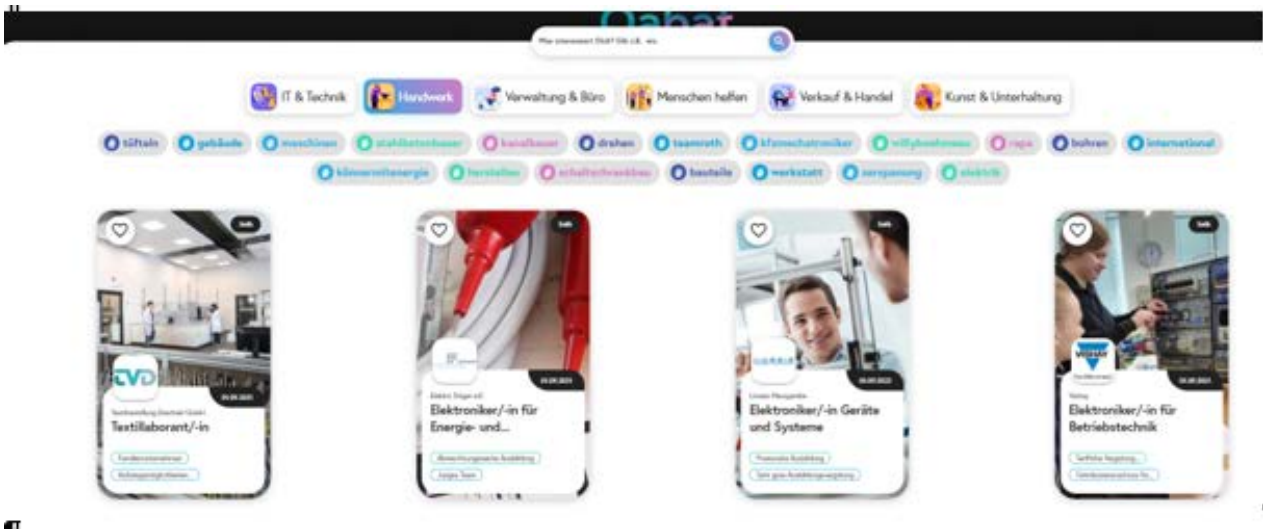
IT & Technik
Handwerk
Verwaltung & Büro
Menschen helfen
Verkauf & Handel
Kunst & Unterhaltung

tüfteln
gebäude
maschinen
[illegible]
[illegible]
drehen
teamrath
kfzmechatroniker
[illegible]
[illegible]
bohren
international
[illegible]
herstellen
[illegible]
baustelle
werkstatt
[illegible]
elektrik

Textillaborant/-in

Elektroniker/-in für Energie- und...

Elektroniker/-in Geräte und Systeme

Elektroniker/-in für Betriebstechnik